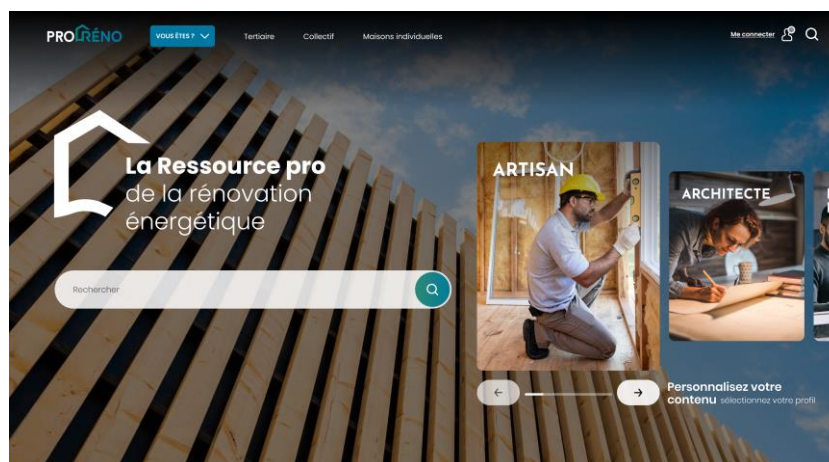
PRORÉNO

VOUS ÊTES ?

Tertiaire

Collectif

Maisons individuelles

Me connecter

La Ressource pro de la rénovation énergétique

Rechercher

ARTISAN

ARCHITECTE

Personnalisez votre contenu sélectionnez votre profil